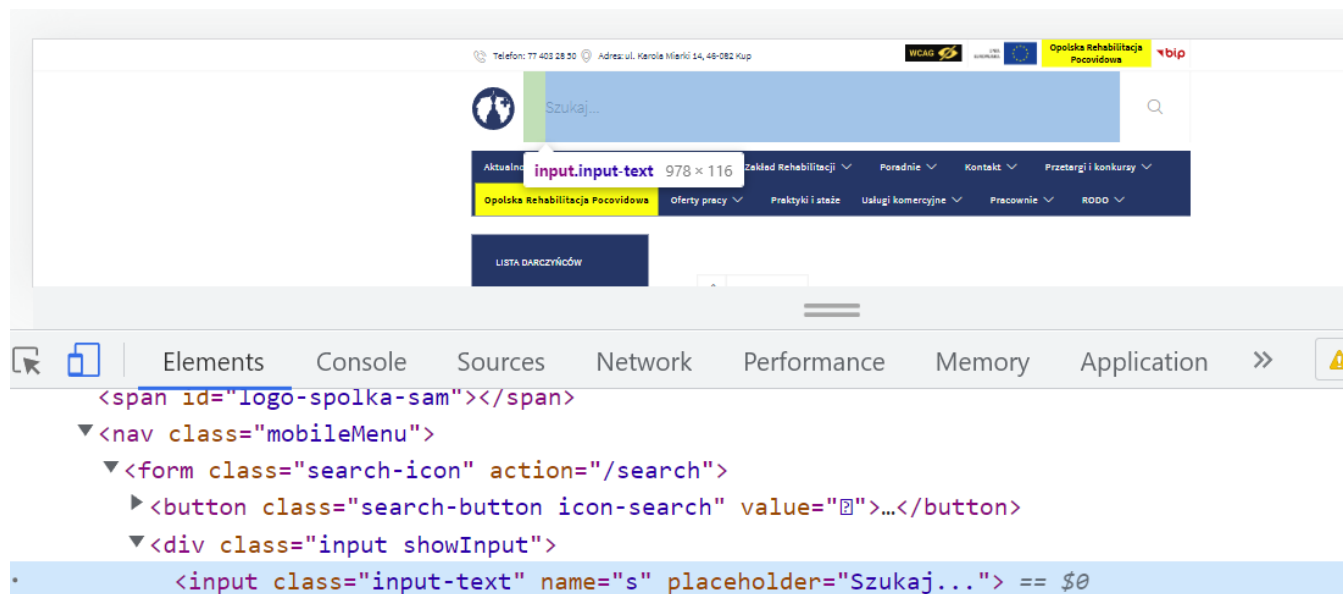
Telefon: 77 403 28 50 Adres: ul. Karola Miarki 14, 46-082 Kup

WCAG

Opolska Rehabilitacja Pocovidowa

bip

Szukaj...

input.input-text 978 × 116

Aktualno

Zakład Rehabilitacji

Poradnie

Kontakt

Przetargi i konkursy

Opolska Rehabilitacja Pocovidowa

Oferty pracy

Praktyki i staże

Usługi komercyjne

Pracownie

RODO

LISTA DARCZYŃCÓW

Elements Console Sources Network Performance Memory Application »

<span id="logo-spolka-sam"></span>
▼<nav class="mobileMenu">
▼<form class="search-icon" action="/search">
▶<button class="search-button icon-search" value="">…</button>
▼<div class="input showInput">
<input class="input-text" name="s" placeholder="Szukaj..."> == $0